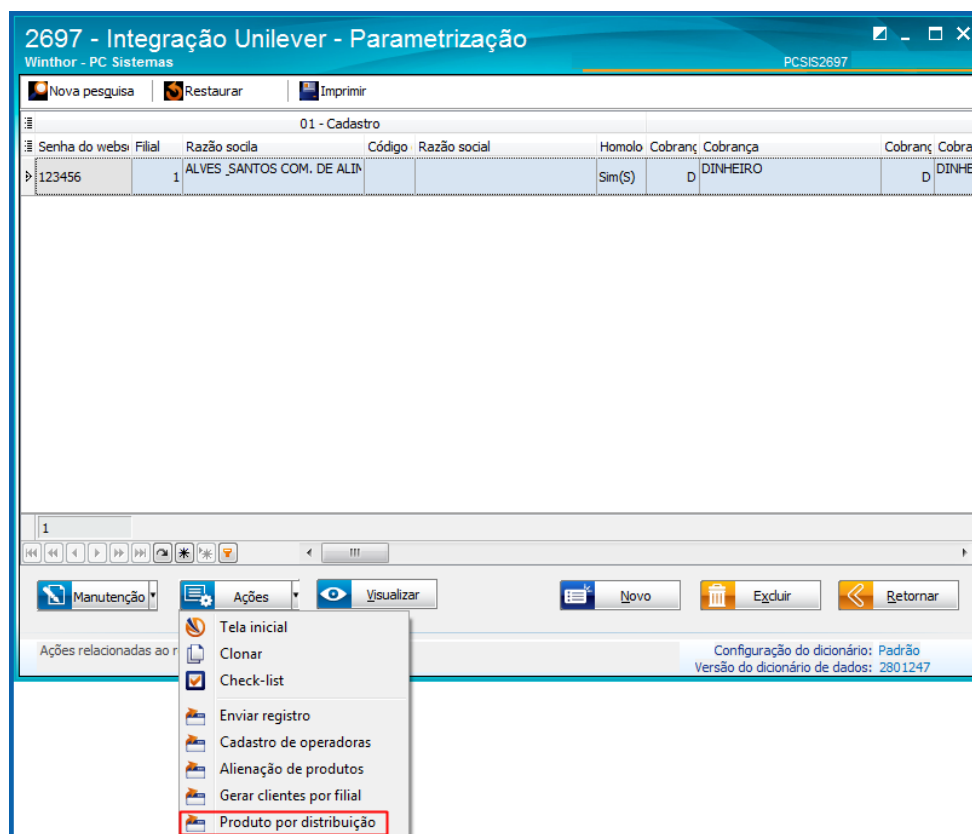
2697 - Integração Unilever - Parametrização
Winthor - PC Sistemas
PCSIS2697

Nova pesquisa | Restaurar | Imprimir

01 - Cadastro

| Senha do websı | Filial | Razão socila | Código | Razão social | Homolo | Cobranç | Cobrança | Cobranç | Cobra |
|---|---|---|---|---|---|---|---|---|---|
| 123456 | 1 | ALVES SANTOS COM. DE ALIM | | | Sim(S) | D | DINHEIRO | D | DINHE |

1

Manutenção | Ações | Visualizar | Novo | Excluir | Retornar

Ações relacionadas ao r

Configuração do dicionário: Padrão
Versão do dicionário de dados: 2801247

Tela inicial
Clonar
Check-list
Enviar registro
Cadastro de operadoras
Alienação de produtos
Gerar clientes por filial
Produto por distribuição